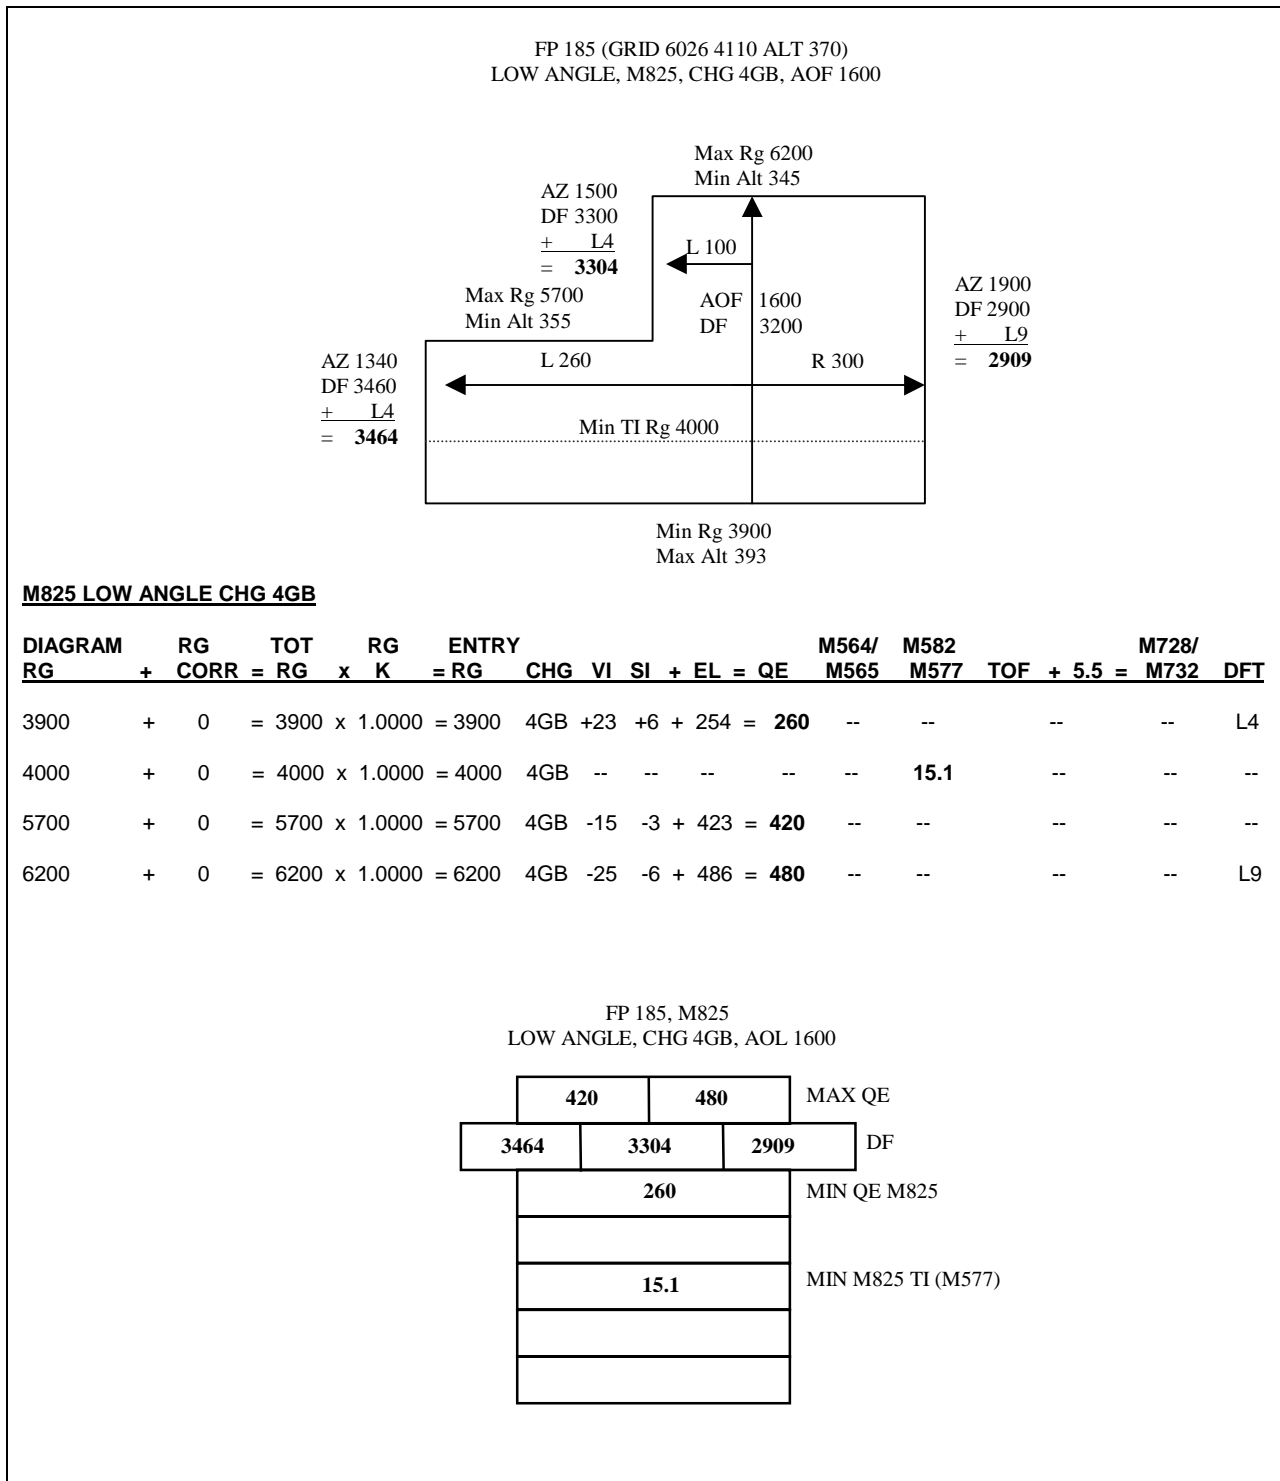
FP 185 (GRID 6026 4110 ALT 370)
LOW ANGLE, M825, CHG 4GB, AOF 1600

Max Rg 6200
Min Alt 345

AZ 1500
DF 3300
+ L4
= **3304**

L 100

Max Rg 5700
Min Alt 355

AOF 1600
DF 3200

AZ 1900
DF 2900
+ L9
= **2909**

AZ 1340
DF 3460
+ L4
= **3464**

L 260

R 300

Min TI Rg 4000

Min Rg 3900
Max Alt 393

**M825 LOW ANGLE CHG 4GB**

| DIAGRAM RG | + | RG CORR | = | TOT RG | x | RG K | = | ENTRY RG | CHG | VI | SI | + | EL | = | QE | M564/ M565 | M582 M577 | TOF | + 5.5 = | M728/ M732 | DFT |
|---|---|---|---|---|---|---|---|---|---|---|---|---|---|---|---|---|---|---|---|---|---|
| 3900 | + | 0 | = | 3900 | x | 1.0000 | = | 3900 | 4GB | +23 | +6 | + | 254 | = | **260** | -- | -- | | -- | -- | L4 |
| 4000 | + | 0 | = | 4000 | x | 1.0000 | = | 4000 | 4GB | -- | -- | | -- | | -- | -- | **15.1** | | -- | -- | -- |
| 5700 | + | 0 | = | 5700 | x | 1.0000 | = | 5700 | 4GB | -15 | -3 | + | 423 | = | **420** | -- | -- | | -- | -- | -- |
| 6200 | + | 0 | = | 6200 | x | 1.0000 | = | 6200 | 4GB | -25 | -6 | + | 486 | = | **480** | -- | -- | | -- | -- | L9 |

FP 185, M825
LOW ANGLE, CHG 4GB, AOL 1600

| **420** | **480** | MAX QE |
|---|---|---|

| **3464** | **3304** | **2909** | DF |
|---|---|---|---|

**260** MIN QE M825

**15.1** MIN M825 TI (M577)